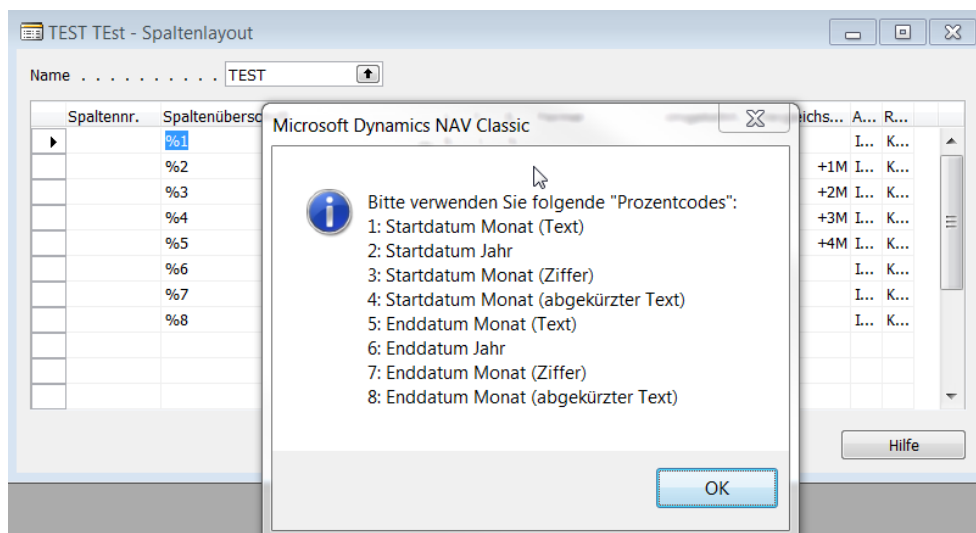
TEST TEst - Spaltenlayout

Name . . . . . . . . . . . TEST

| Spaltennr. | Spaltenübersc | eichs... | A... | R... |
|---|---|---|---|---|
| | %1 | | I... | K... |
| | %2 | +1M | I... | K... |
| | %3 | +2M | I... | K... |
| | %4 | +3M | I... | K... |
| | %5 | +4M | I... | K... |
| | %6 | | I... | K... |
| | %7 | | I... | K... |
| | %8 | | I... | K... |

Hilfe

Microsoft Dynamics NAV Classic

Bitte verwenden Sie folgende "Prozentcodes":
1: Startdatum Monat (Text)
2: Startdatum Jahr
3: Startdatum Monat (Ziffer)
4: Startdatum Monat (abgekürzter Text)
5: Enddatum Monat (Text)
6: Enddatum Jahr
7: Enddatum Monat (Ziffer)
8: Enddatum Monat (abgekürzter Text)

OK